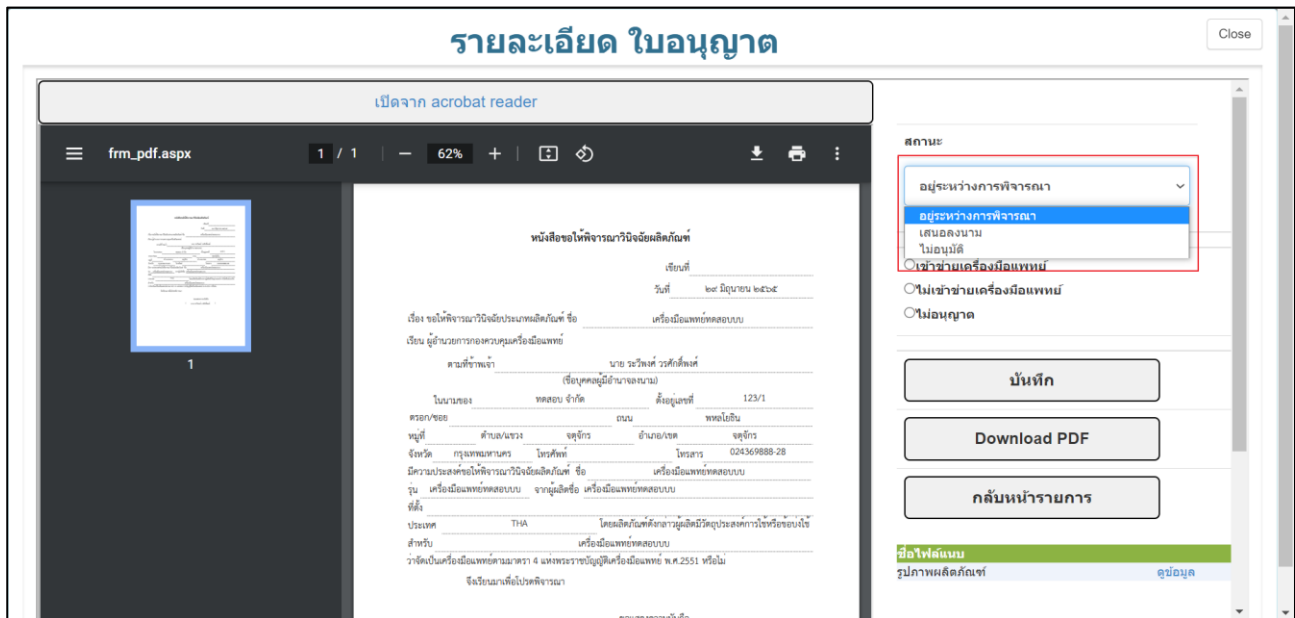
รายละเอียด ใบอนุญาต

Close

เปิดจาก acrobat reader

frm_pdf.aspx 1 / 1 — 62% +

1

หนังสือขอให้พิจารณาวินิจฉัยผลิตภัณฑ์

เขียนที่

วันที่ ๒๙ มิถุนายน ๒๕๖๕

เรื่อง ขอให้พิจารณาวินิจฉัยประเภทผลิตภัณฑ์ ชื่อ เครื่องมือแพทย์ทดสอบบบ

เรียน ผู้อำนวยการกองควบคุมเครื่องมือแพทย์

ตามที่ข้าพเจ้า นาย ระวีพงศ์ วรศักดิ์พงศ์

(ชื่อบุคคลผู้มีอำนาจลงนาม)

ในนามของ ทดสอบ จำกัด ตั้งอยู่เลขที่ 123/1

ตรอก/ซอย ถนน พหลโยธิน

หมู่ที่ ตำบล/แขวง จตุจักร อำเภอ/เขต จตุจักร

จังหวัด กรุงเทพมหานคร โทรศัพท์ โทรสาร 024369888-28

มีความประสงค์ขอให้พิจารณาวินิจฉัยผลิตภัณฑ์ ชื่อ เครื่องมือแพทย์ทดสอบบบ

รุ่น เครื่องมือแพทย์ทดสอบบบ จากผู้ผลิตชื่อ เครื่องมือแพทย์ทดสอบบบ

ที่ตั้ง

ประเทศ THA โดยผลิตภัณฑ์ดังกล่าวผู้ผลิตมีวัตถุประสงค์การใช้หรือขอบใช้

สำหรับ เครื่องมือแพทย์ทดสอบบบ

ว่าจัดเป็นเครื่องมือแพทย์ตามมาตรา 4 แห่งพระราชบัญญัติเครื่องมือแพทย์ พ.ศ.2551 หรือไม่

จึงเรียนมาเพื่อโปรดพิจารณา

สถานะ

อยู่ระหว่างการพิจารณา

อยู่ระหว่างการพิจารณา
เสนอลงนาม
ไม่อนุมัติ

เข้าข่ายเครื่องมือแพทย์
ไม่เข้าข่ายเครื่องมือแพทย์
ไม่อนุญาต

บันทึก

Download PDF

กลับหน้ารายการ

ชื่อไฟล์แนบ

รูปภาพผลิตภัณฑ์ ดูข้อมูล